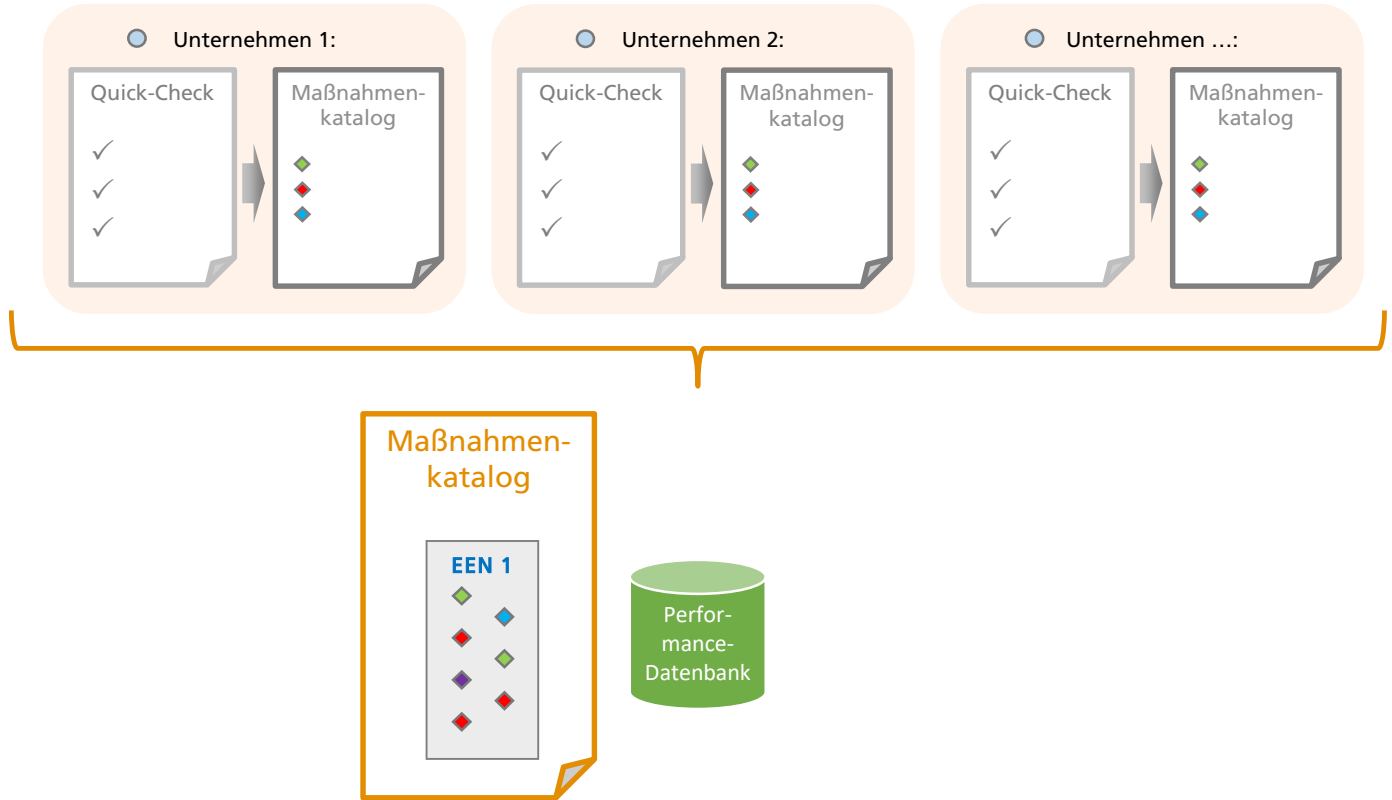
Unternehmen 1:

Quick-Check

✓
✓
✓

Maßnahmenkatalog

Unternehmen 2:

Quick-Check

✓
✓
✓

Maßnahmenkatalog

Unternehmen ...:

Quick-Check

✓
✓
✓

Maßnahmenkatalog

Maßnahmenkatalog

EEN 1

Performance-Datenbank